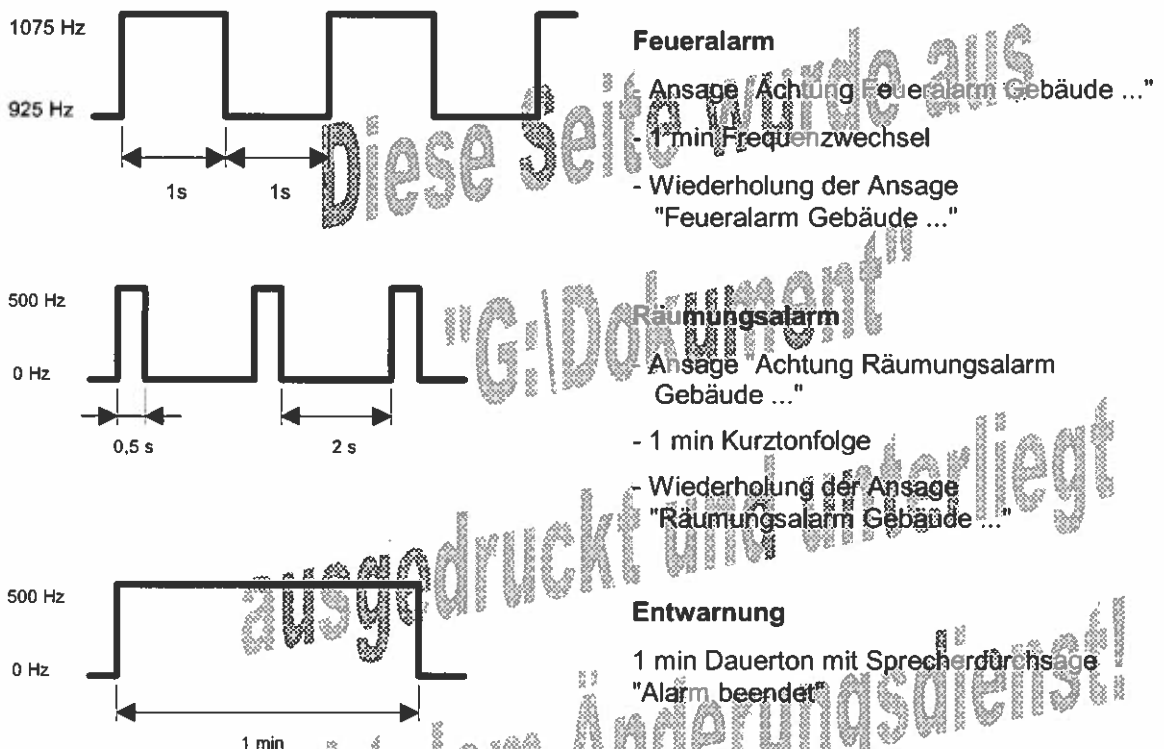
1075 Hz

925 Hz

1s 1s

Feueralarm

- Ansage "Achtung Feueralarm Gebäude ..."

- 1 min Frequenzwechsel

- Wiederholung der Ansage "Feueralarm Gebäude ..."

500 Hz

0 Hz

0,5 s 2 s

Räumungsalarm

- Ansage "Achtung Räumungsalarm Gebäude ..."

- 1 min Kurztonfolge

- Wiederholung der Ansage "Räumungsalarm Gebäude ..."

500 Hz

0 Hz

1 min

Entwarnung

1 min Dauerton mit Sprecherdurchsage "Alarm beendet"

Diese Seite wurde aus "G:\Dokument" ausgedruckt und unterliegt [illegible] Änderungsdienst!